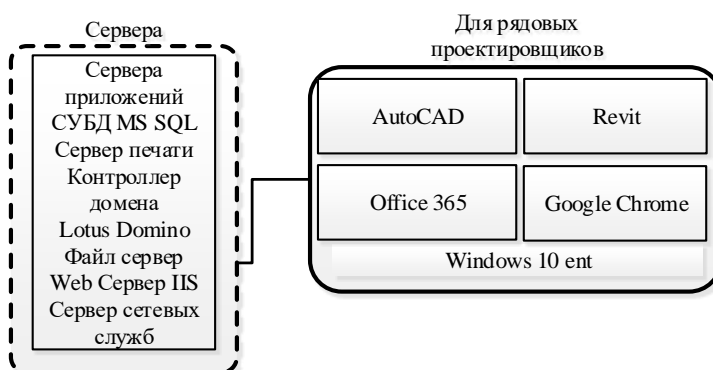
Сервера

Сервера приложений
СУБД MS SQL
Сервер печати
Контроллер домена
Lotus Domino
Файл сервер
Web Сервер IIS
Сервер сетевых служб

Для рядовых проектировщиков

AutoCAD
Revit
Office 365
Google Chrome
Windows 10 ent